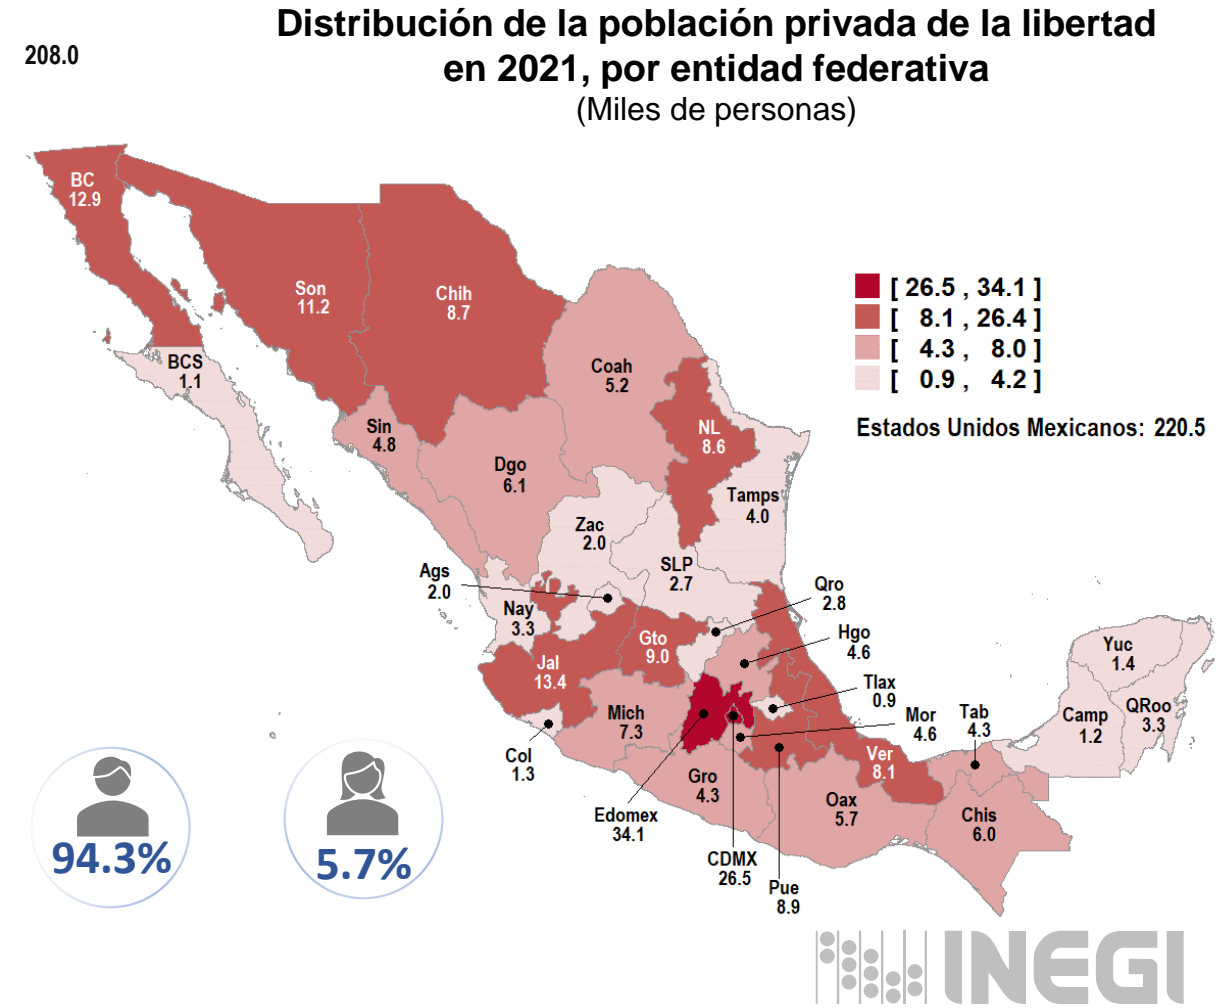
208.0

Distribución de la población privada de la libertad en 2021, por entidad federativa
(Miles de personas)

[ 26.5 , 34.1 ]
[ 8.1 , 26.4 ]
[ 4.3 , 8.0 ]
[ 0.9 , 4.2 ]

Estados Unidos Mexicanos: 220.5

BC 12.9
Son 11.2
Chih 8.7
BCS 1.1
Coah 5.2
NL 8.6
Sin 4.8
Dgo 6.1
Tamps 4.0
Zac 2.0
SLP 2.7
Ags 2.0
Qro 2.8
Nay 3.3
Gto 9.0
Hgo 4.6
Jal 13.4
Tlax 0.9
Yuc 1.4
Mich 7.3
Mor 4.6
Tab 4.3
Camp 1.2
QRoo 3.3
Col 1.3
Ver 8.1
Gro 4.3
Oax 5.7
Chis 6.0
Edomex 34.1
CDMX 26.5
Pue 8.9

94.3%
5.7%

INEGI